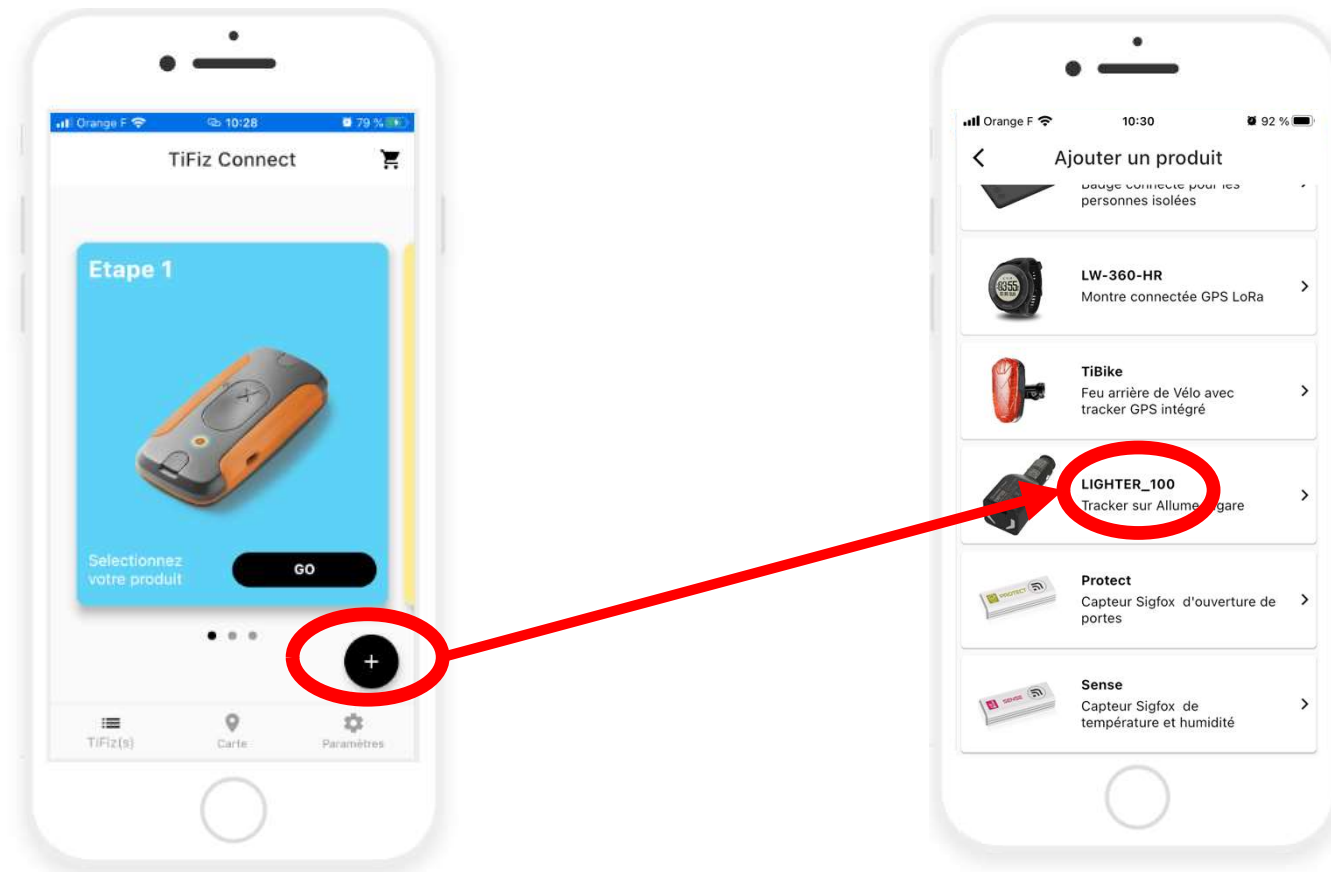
Orange F 10:28 79 %

TiFiz Connect

Etape 1

Selectionnez votre produit

GO

+

TiFiz(s)

Carte

Paramètres

Orange F 10:30 92 %

Ajouter un produit

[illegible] connecté pour les personnes isolées

LW-360-HR
Montre connectée GPS LoRa

TiBike
Feu arrière de Vélo avec tracker GPS intégré

LIGHTER_100
Tracker sur Allume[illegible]gare

Protect
Capteur Sigfox d'ouverture de portes

Sense
Capteur Sigfox de température et humidité